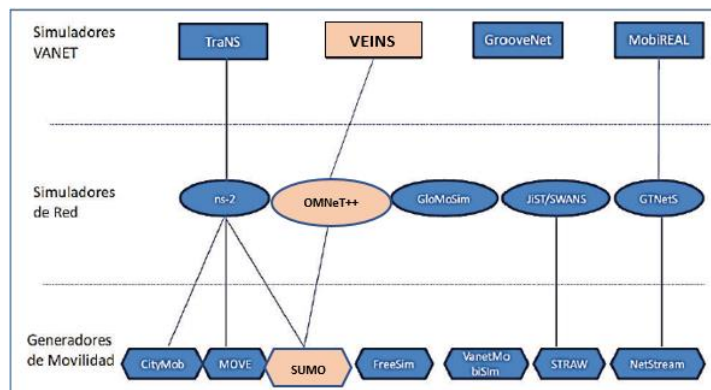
Simuladores VANET

TraNS

VEINS

GrooveNet

MobiREAL

Simuladores de Red

ns-2

OMNeT++

GloMoSim

JiST/SWANS

GTNetS

Generadores de Movilidad

CityMob

MOVE

SUMO

FreeSim

VanetMobiSim

STRAW

NetStream